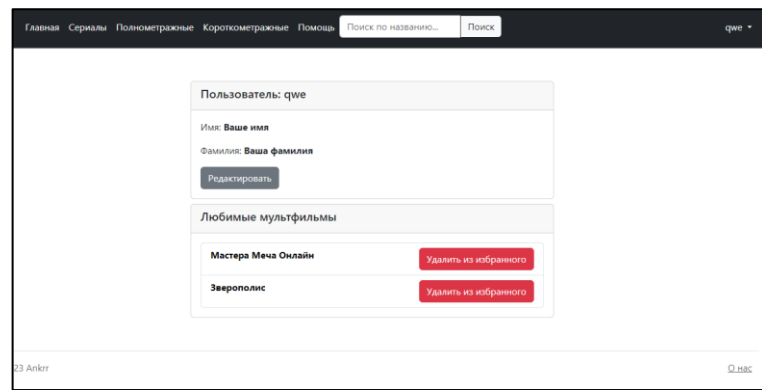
Главная Сериалы Полнометражные Короткометражные Помощь Поиск по названию... Поиск qwe

Пользователь: qwe

Имя: **Ваше имя**

Фамилия: **Ваша фамилия**

Редактировать

Любимые мультфильмы

**Мастера Меча Онлайн** Удалить из избранного

**Зверополис** Удалить из избранного

23 Ankrr

О нас